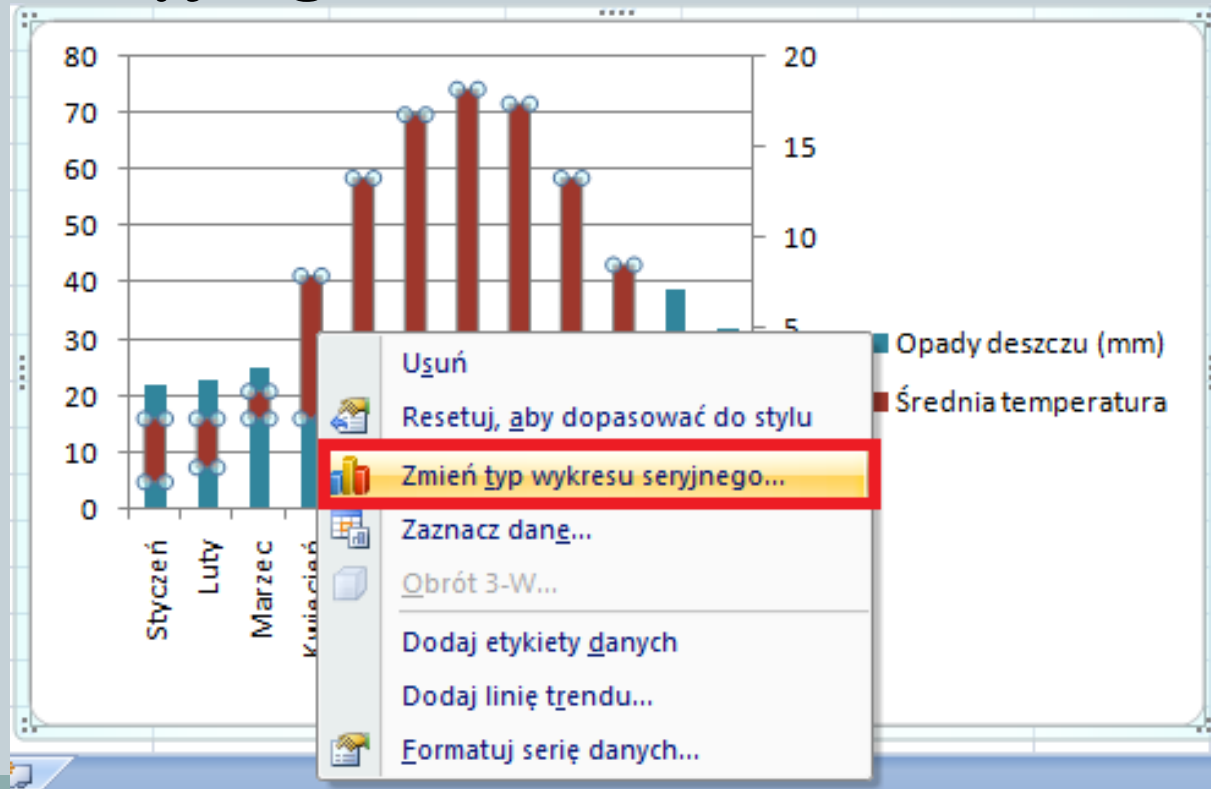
80
70
60
50
40
30
20
10
0

20
15
10
5

Styczeń
Luty
Marzec
Kwiecień

Opady deszczu (mm)
Średnia temperatura

Usuń
Resetuj, aby dopasować do stylu
Zmień typ wykresu seryjnego...
Zaznacz dane...
Obrót 3-W...
Dodaj etykiety danych
Dodaj linię trendu...
Formatuj serię danych...